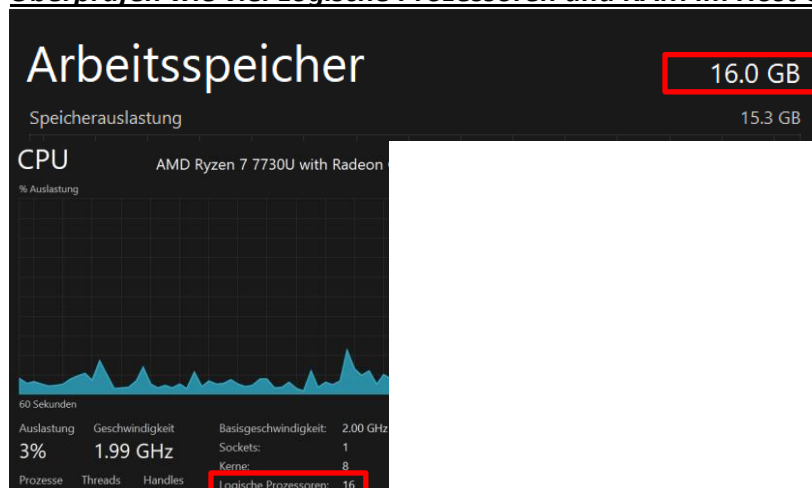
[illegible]

Arbeitsspeicher

16.0 GB

Speicherauslastung

15.3 GB

CPU

AMD Ryzen 7 7730U with Radeon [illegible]

% Auslastung

60 Sekunden

Auslastung
3%

Geschwindigkeit
1.99 GHz

Basisgeschwindigkeit: 2.00 GHz
Sockets: 1
Kerne: 8
Logische Prozessoren: 16

Prozesse

Threads

Handles